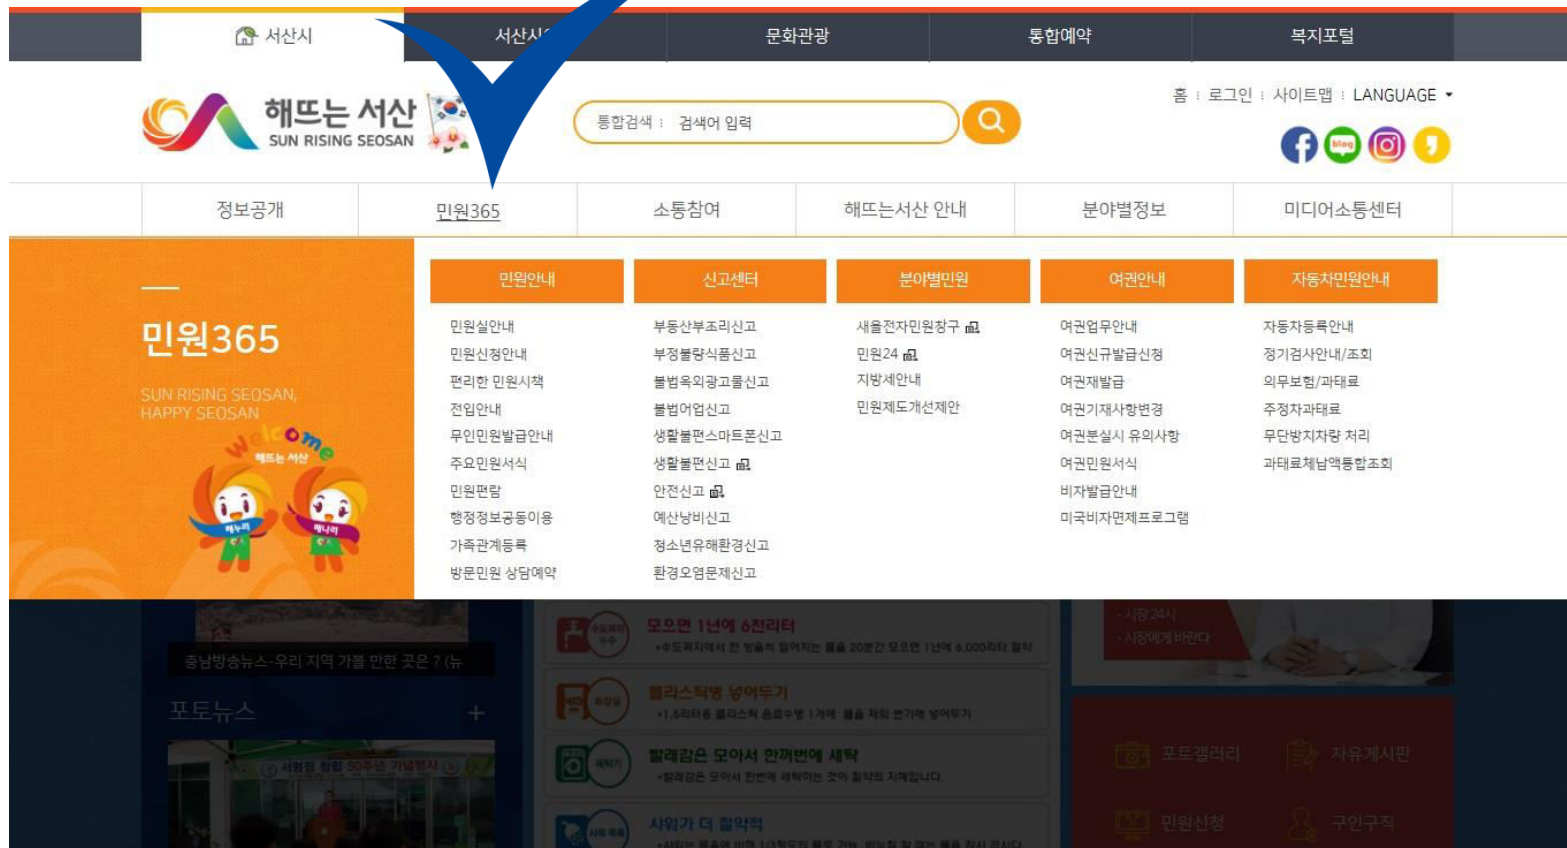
서산시 서산시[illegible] 문화관광 통합예약 복지포털

해뜨는 서산
SUN RISING SEOSAN

통합검색 : 검색어 입력

홈 : 로그인 : 사이트맵 : LANGUAGE

blog

정보공개 민원365 소통참여 해뜨는서산 안내 분야별정보 미디어소통센터

민원365
SUN RISING SEOSAN, HAPPY SEOSAN
welcome
해뜨는 서산
해누리 해나리

민원안내
민원실안내
민원신청안내
편리한 민원시책
전입안내
무인민원발급안내
주요민원서식
민원편람
행정정보공동이용
가족관계등록
방문민원 상담예약

신고센터
부동산부조리신고
부정불량식품신고
불법옥외광고물신고
불법어업신고
생활불편스마트폰신고
생활불편신고
안전신고
예산낭비신고
청소년유해환경신고
환경오염문제신고

분야별민원
새올전자민원창구
민원24
지방세안내
민원제도개선제안

여권안내
여권업무안내
여권신규발급신청
여권재발급
여권기재사항변경
여권분실시 유의사항
여권민원서식
비자발급안내
미국비자면제프로그램

자동차민원안내
자동차등록안내
정기검사안내/조회
의무보험/과태료
주정차과태료
무단방치차량 처리
과태료체납액통합조회

충남방송뉴스-우리 지역 가볼 만한 곳은 ? (뉴
포토뉴스 +
서령정 창립 50주년 기념행사
모으면 1년에 6천리터
플라스틱병 넣어두기
빨래감은 모아서 한꺼번에 세탁
샤워기 더 절약적
-시장 24시
-시장에게 바란다
포토갤러리 자유게시판
민원신청 구인구직